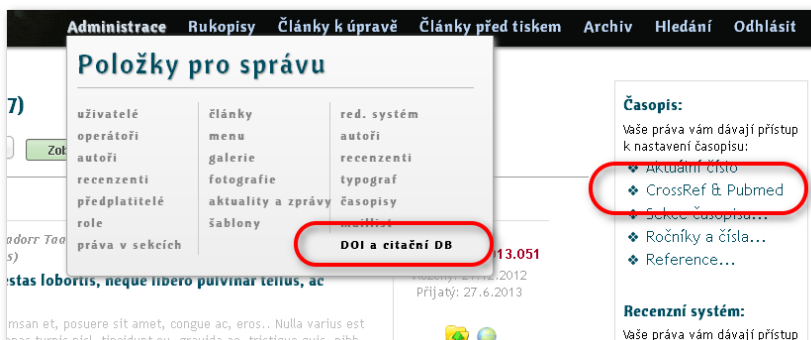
Administrace Rukopisy Články k úpravě Články před tiskem Archiv Hledání Odhlásit

Položky pro správu

uživatelé
operátoři
autoři
recenzenti
předplatitelé
role
práva v sekcích

články
menu
galerie
fotografie
aktuality a zprávy
šablony

red. systém
autoři
recenzenti
typograf
časopisy
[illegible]

DOI a citační DB

7)

Zob

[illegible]dorr Taa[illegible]
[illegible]s)
estas lobortis, neque libero pulvinar tellus, ac

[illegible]msan et, posuere sit amet, congue ac, eros.. Nulla varius est

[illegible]13.051
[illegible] 27.12.2012
Přijatý: 27.6.2013

Časopis:
Vaše práva vám dávají přístup k nastavení časopisu:
❖ Aktuální číslo
❖ CrossRef & Pubmed
❖ Sekce časopisu...
❖ Ročníky a čísla...
❖ Reference...

Recenzní systém:
Vaše práva vám dávají přístup